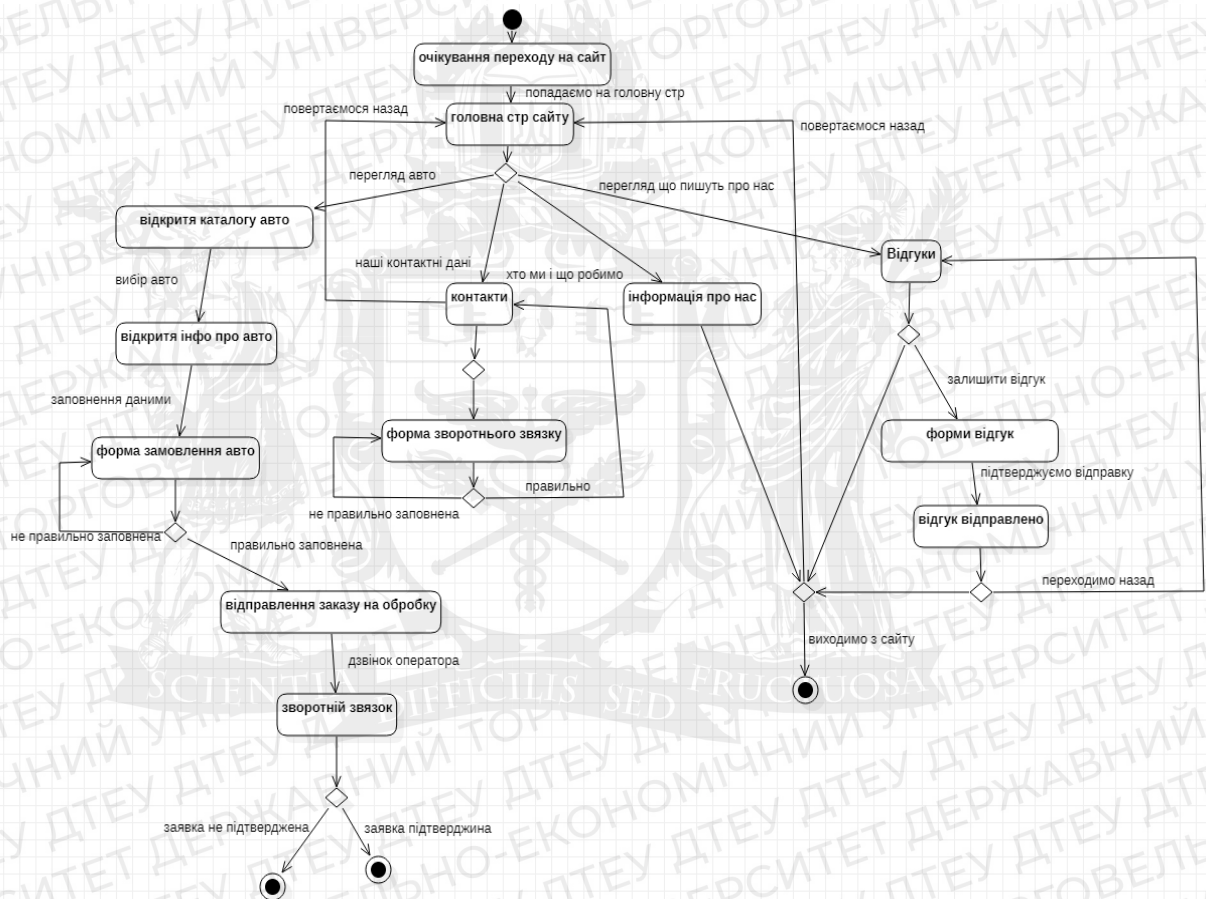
очікування переходу на сайт

попадаємо на головну стр

повертаємося назад

головна стр сайту

повертаємося назад

перегляд авто

перегляд що пишуть про нас

відкритя каталогу авто

Відгуки

наші контактні дані

хто ми і що робимо

вибір авто

контакти

інформація про нас

відкритя інфо про авто

залишити відгук

заповнення даними

форма зворотнього звязку

форми відгук

форма замовлення авто

підтверджуємо відправку

правильно

не правильно заповнена

відгук відправлено

не правильно заповнена

правильно заповнена

переходимо назад

відправлення заказу на обробку

виходимо з сайту

дзвінок оператора

SCIENTIA DIFFICILIS SED FRUCTUOSA

зворотній звязок

заявка не підтверджена

заявка підтверджина